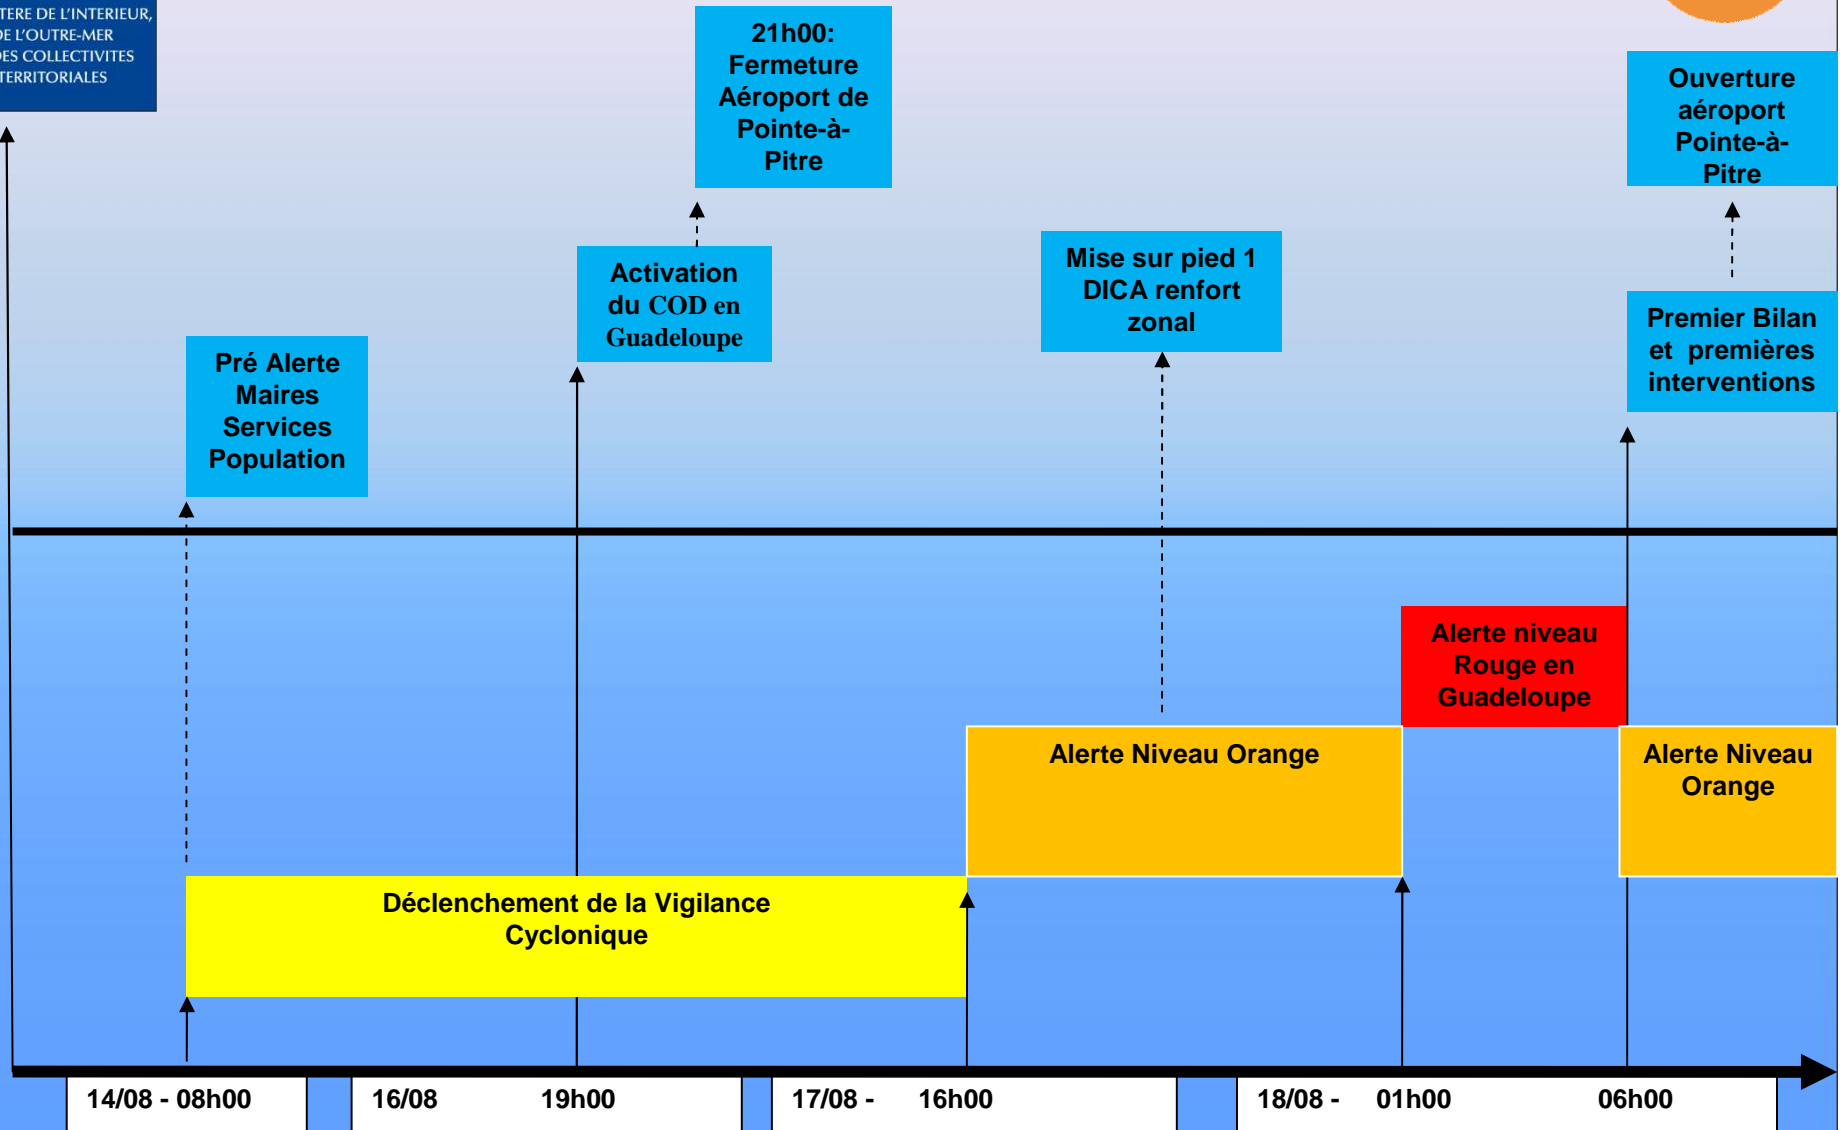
TERE DE L'INTERIEUR, DE L'OUTRE-MER DES COLLECTIVITES TERRITORIALES

21h00: Fermeture Aéroport de Pointe-à-Pitre

Ouverture aéroport Pointe-à-Pitre

Activation du COD en Guadeloupe

Mise sur pied 1 DICA renfort zonal

Premier Bilan et premières interventions

Pré Alerte Maires Services Population

Alerte niveau Rouge en Guadeloupe

Alerte Niveau Orange

Alerte Niveau Orange

Déclenchement de la Vigilance Cyclonique

14/08 - 08h00

16/08

19h00

17/08 -

16h00

18/08 -

01h00

06h00